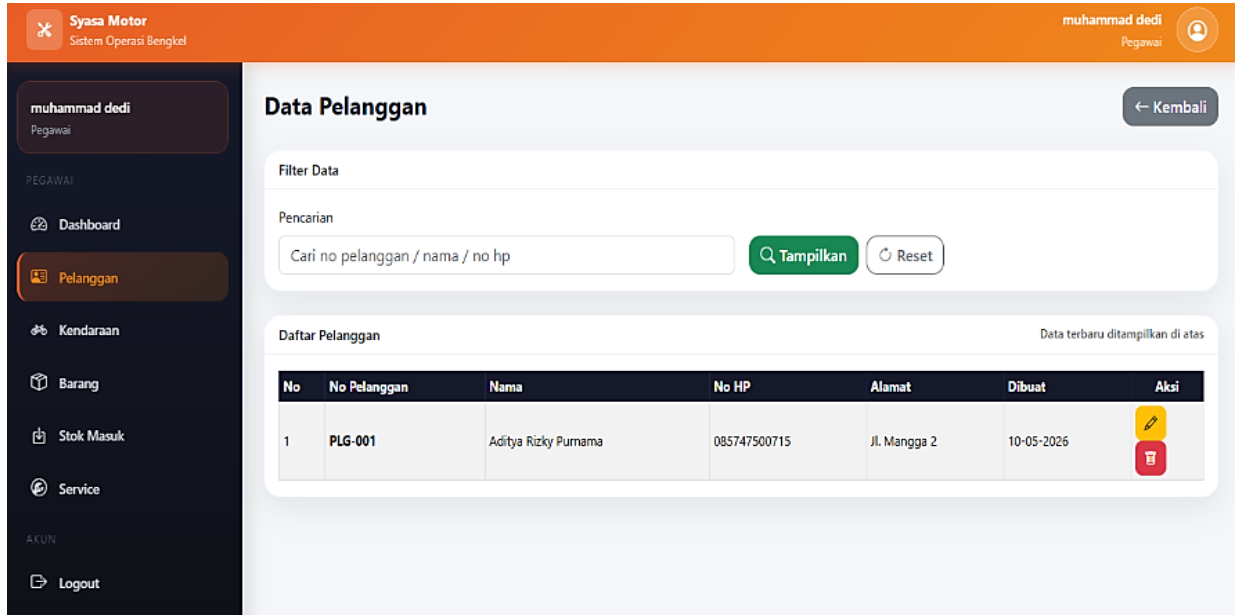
Syasa Motor
Sistem Operasi Bengkel

muhammad dedi
Pegawai

muhammad dedi
Pegawai

PEGAWAI

Dashboard

Pelanggan

Kendaraan

Barang

Stok Masuk

Service

AKUN

Logout

Data Pelanggan

← Kembali

Filter Data

Pencarian

Cari no pelanggan / nama / no hp

Tampilkan

Reset

Daftar Pelanggan

Data terbaru ditampilkan di atas

| No | No Pelanggan | Nama | No HP | Alamat | Dibuat | Aksi |
|---|---|---|---|---|---|---|
| 1 | PLG-001 | Aditya Rizky Purnama | 085747500715 | Jl. Mangga 2 | 10-05-2026 | |